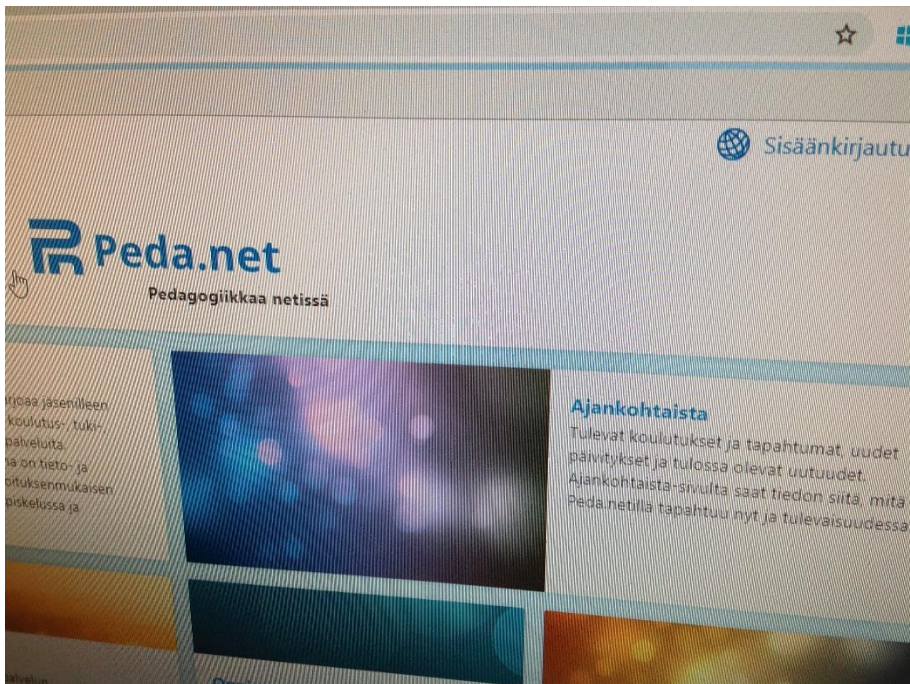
Sisäänkirjautu

Peda.net
Pedagogiikkaa netissä

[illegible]rjoaa jäsenilleen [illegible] koulutus-, tuki- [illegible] palveluita. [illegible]a on tieto- ja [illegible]oituksenmukaisen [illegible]piskelussa ja

Ajankohtaista
Tulevat koulutukset ja tapahtumat, uudet päivitykset ja tulossa olevat uutuudet. Ajankohtaista-sivulta saat tiedon siitä, mitä Peda.netillä tapahtuu nyt ja tulevaisuudessa